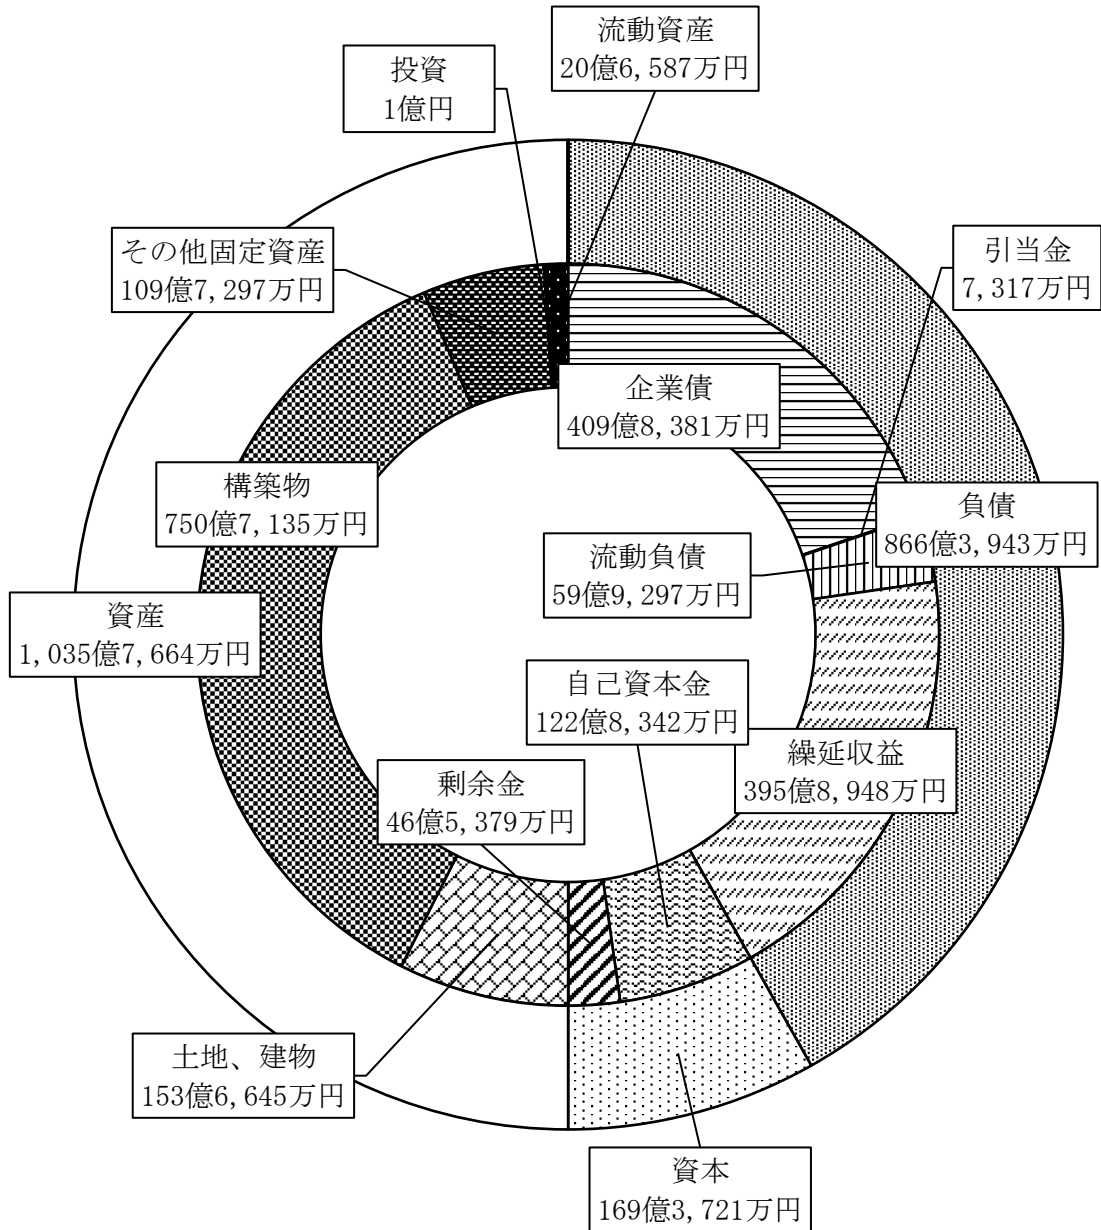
投資
1億円

流動資産
20億6,587万円

その他固定資産
109億7,297万円

引当金
7,317万円

企業債
409億8,381万円

構築物
750億7,135万円

負債
866億3,943万円

流動負債
59億9,297万円

資産
1,035億7,664万円

自己資本金
122億8,342万円

繰延収益
395億8,948万円

剰余金
46億5,379万円

土地、建物
153億6,645万円

資本
169億3,721万円